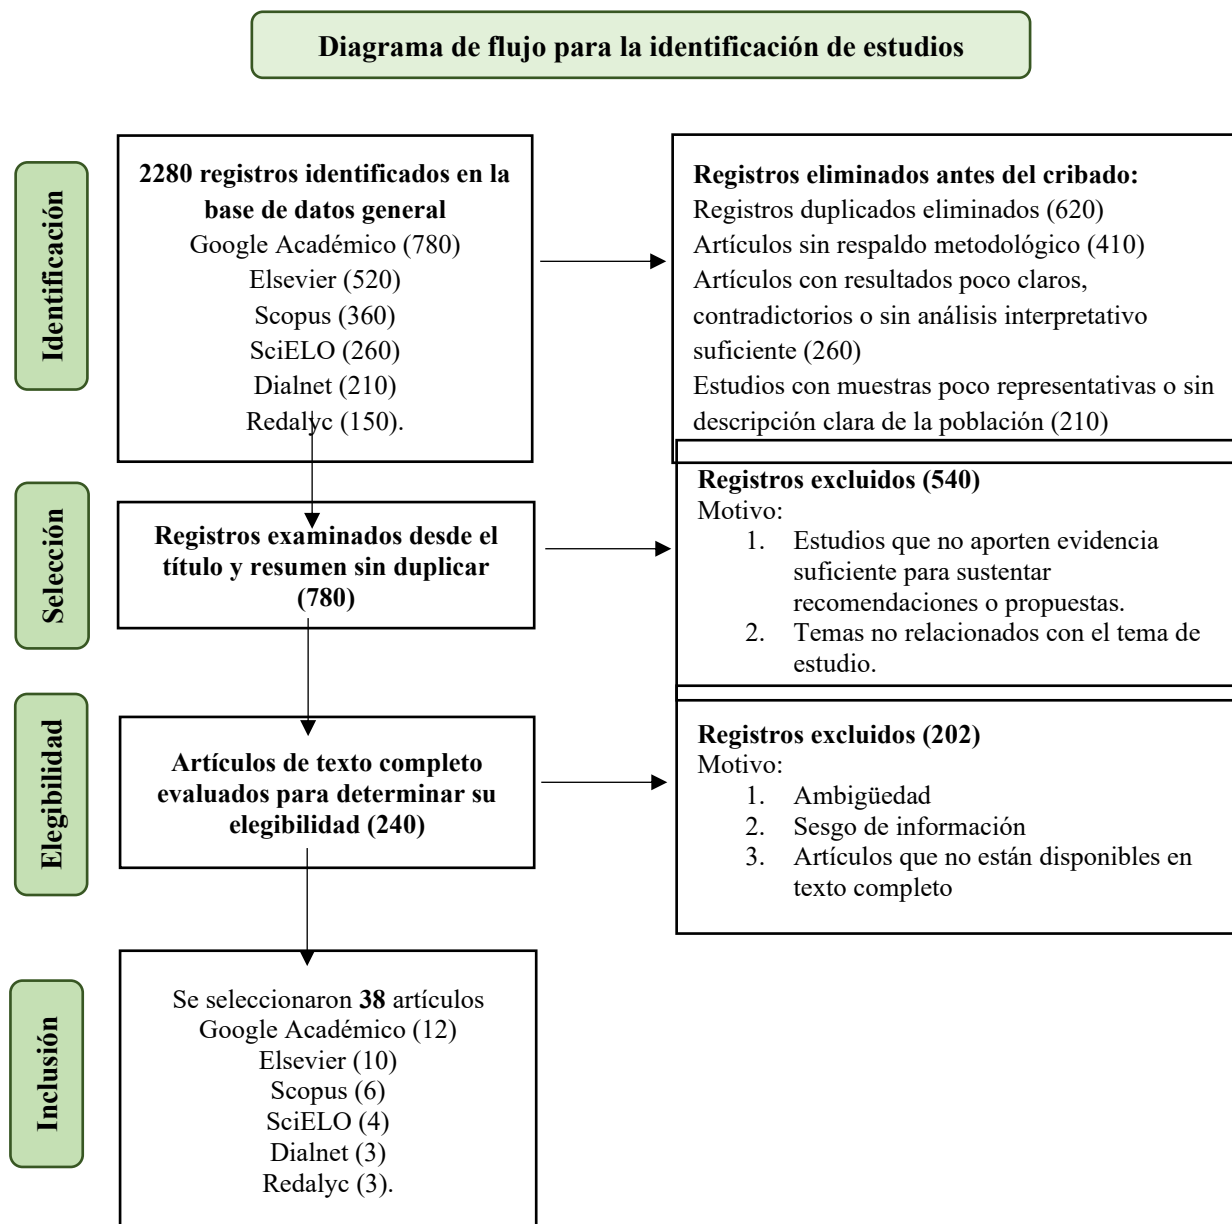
Diagrama de flujo para la identificación de estudios

Identificación

2280 registros identificados en la base de datos general
Google Académico (780)
Elsevier (520)
Scopus (360)
SciELO (260)
Dialnet (210)
Redalyc (150).

Registros eliminados antes del cribado:
Registros duplicados eliminados (620)
Artículos sin respaldo metodológico (410)
Artículos con resultados poco claros, contradictorios o sin análisis interpretativo suficiente (260)
Estudios con muestras poco representativas o sin descripción clara de la población (210)

Selección

Registros examinados desde el título y resumen sin duplicar (780)

Registros excluidos (540)
Motivo:
1. Estudios que no aporten evidencia suficiente para sustentar recomendaciones o propuestas.
2. Temas no relacionados con el tema de estudio.

Elegibilidad

Artículos de texto completo evaluados para determinar su elegibilidad (240)

Registros excluidos (202)
Motivo:
1. Ambigüedad
2. Sesgo de información
3. Artículos que no están disponibles en texto completo

Inclusión

Se seleccionaron 38 artículos
Google Académico (12)
Elsevier (10)
Scopus (6)
SciELO (4)
Dialnet (3)
Redalyc (3).